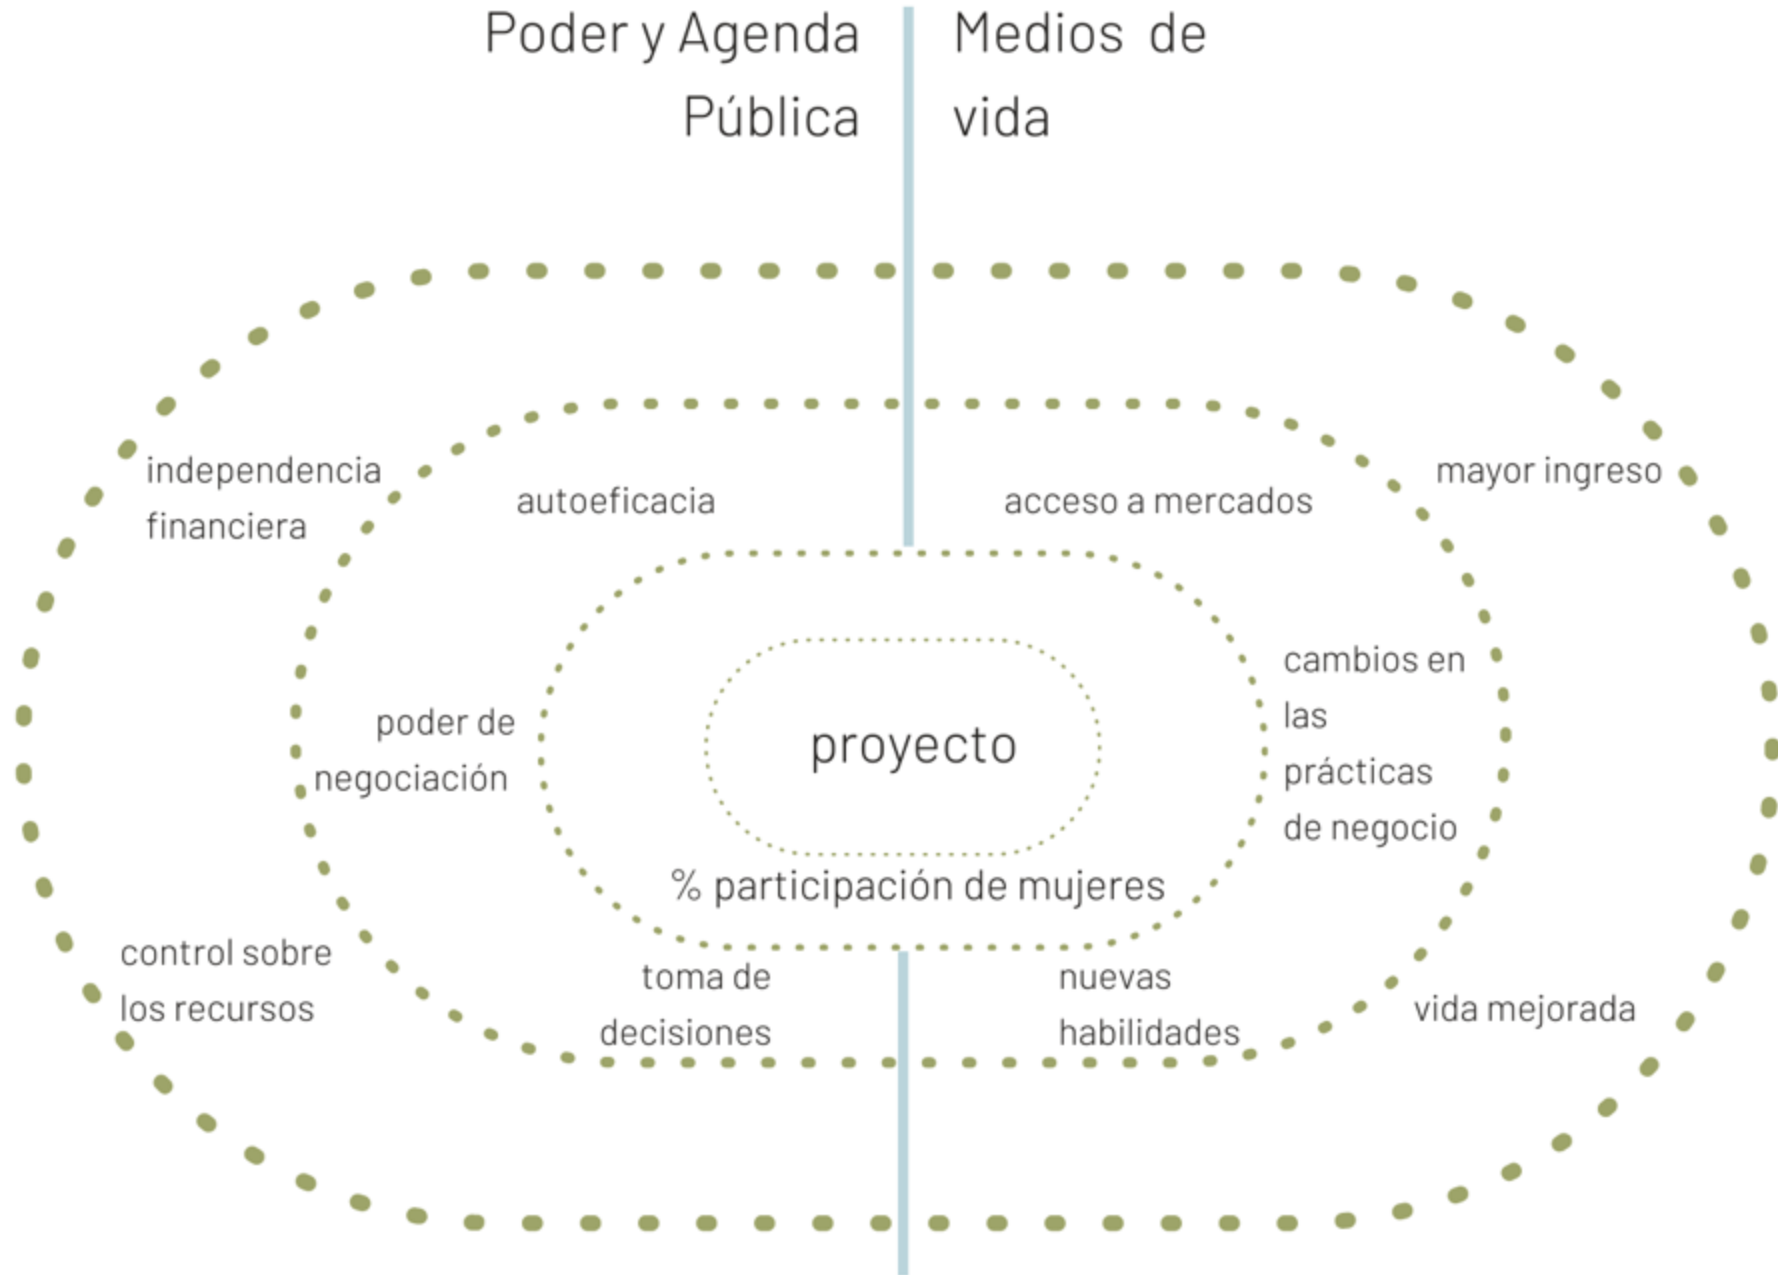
Poder y Agenda Pública

Medios de vida

independencia financiera

autoeficacia

acceso a mercados

mayor ingreso

cambios en las prácticas de negocio

poder de negociación

proyecto

% participación de mujeres

control sobre los recursos

toma de decisiones

nuevas habilidades

vida mejorada